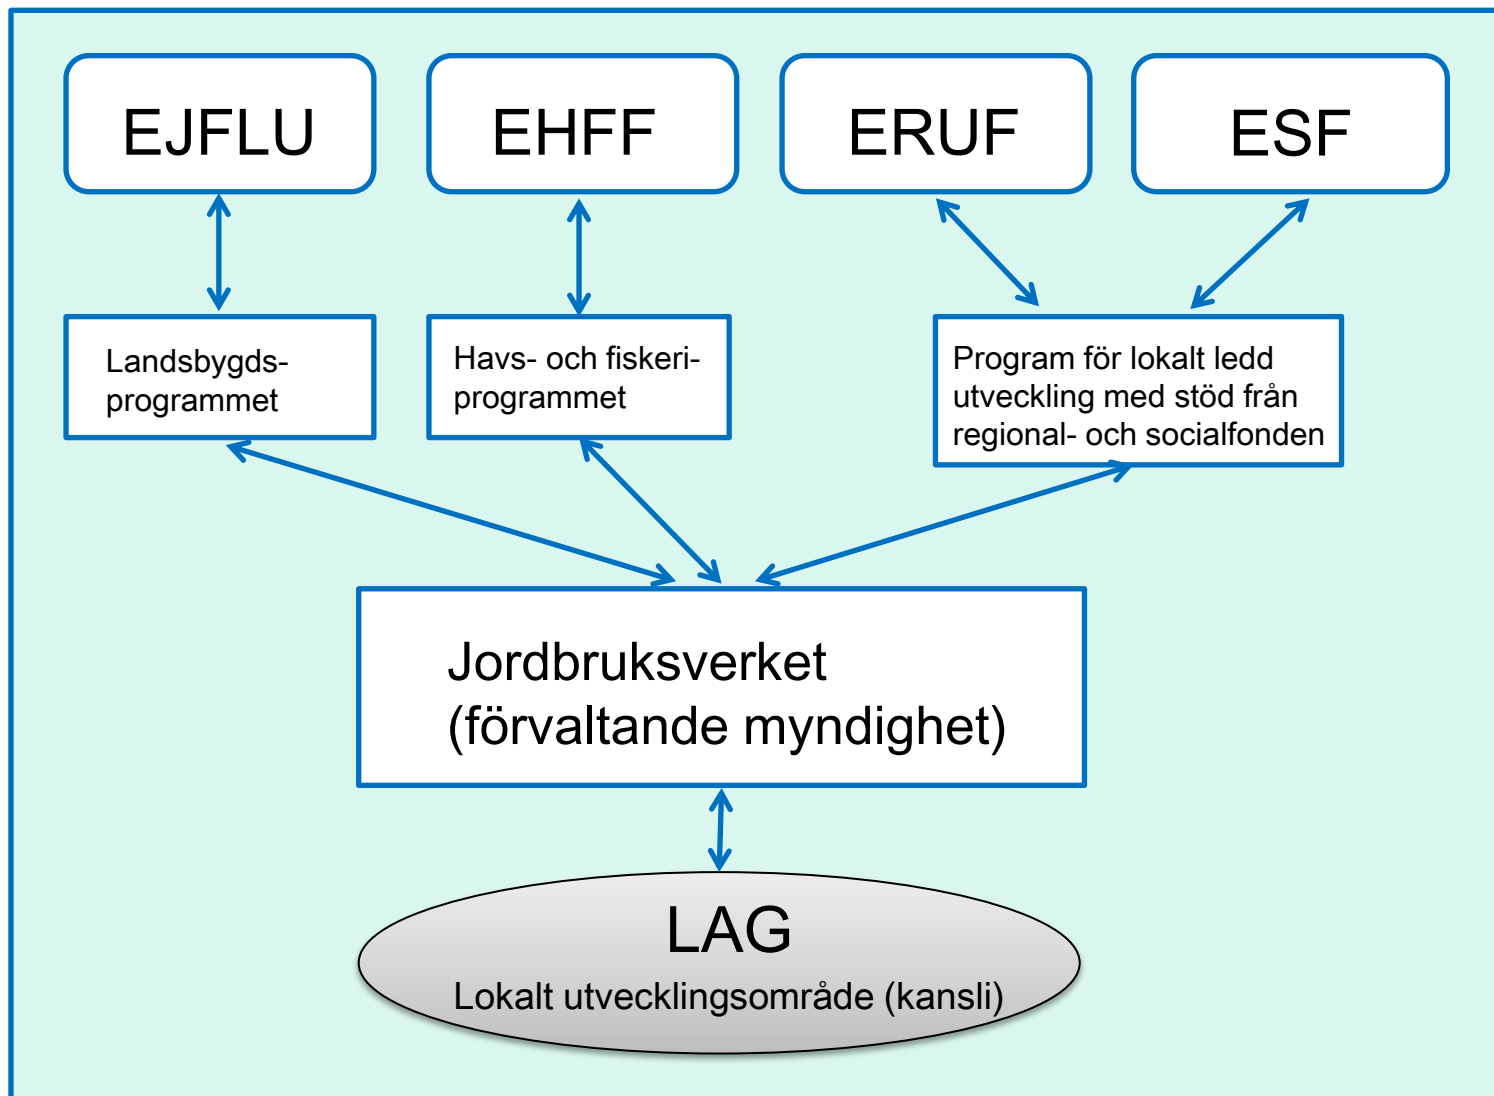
EJFLU

EHFF

ERUF

ESF

Landsbygdsprogrammet

Havs- och fiskeriprogrammet

Program för lokalt ledd utveckling med stöd från regional- och socialfonden

Jordbruksverket (förvaltande myndighet)

LAG
Lokalt utvecklingsområde (kansli)